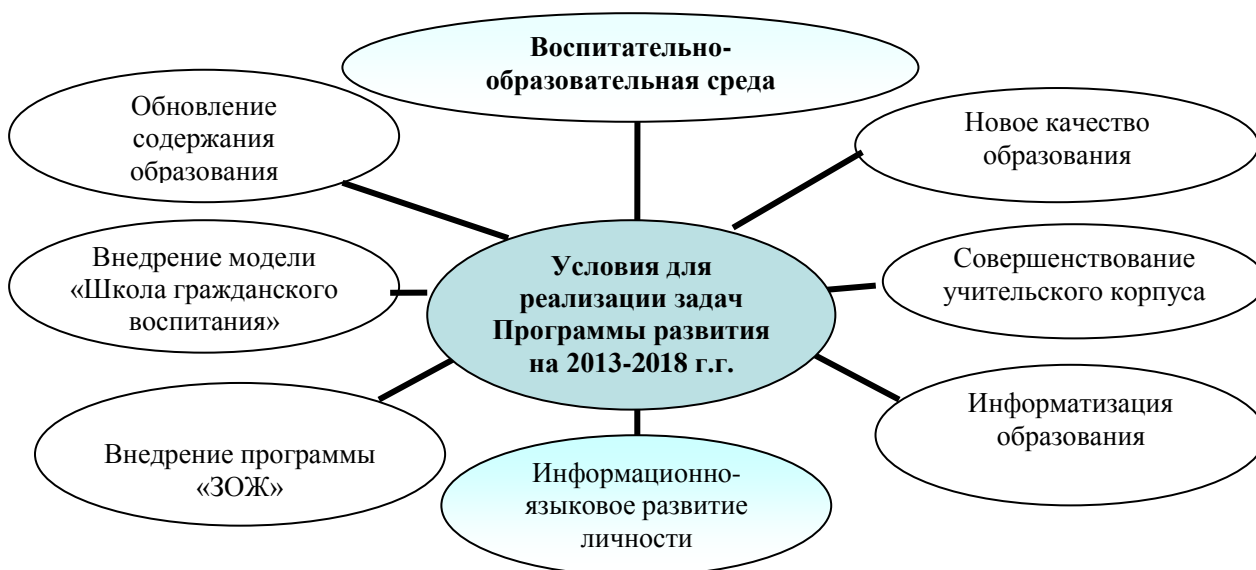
Воспитательно-образовательная среда

Обновление содержания образования

Новое качество образования

Внедрение модели «Школа гражданского воспитания»

Условия для реализации задач Программы развития на 2013-2018 г.г.

Совершенствование учительского корпуса

Информатизация образования

Внедрение программы «ЗОЖ»

Информационно-языковое развитие личности